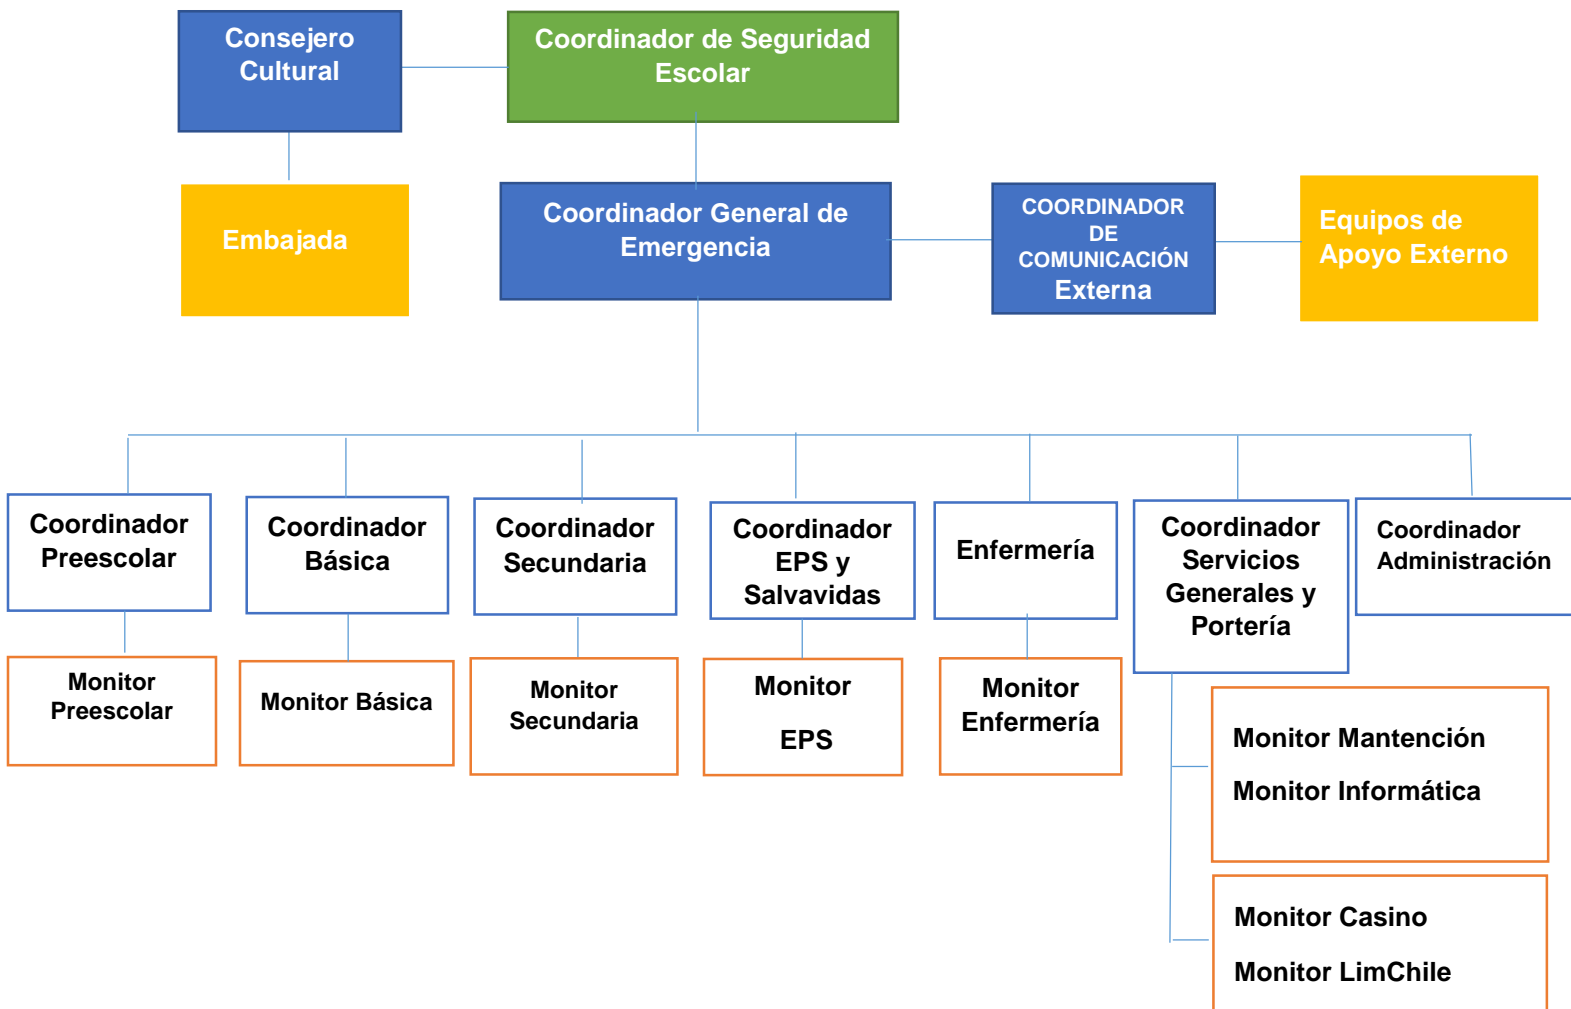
Consejero Cultural

Coordinador de Seguridad Escolar

Embajada

Coordinador General de Emergencia

COORDINADOR DE COMUNICACIÓN Externa

Equipos de Apoyo Externo

Coordinador Preescolar

Coordinador Básica

Coordinador Secundaria

Coordinador EPS y Salvavidas

Enfermería

Coordinador Servicios Generales y Portería

Coordinador Administración

Monitor Preescolar

Monitor Básica

Monitor Secundaria

Monitor EPS

Monitor Enfermería

Monitor Mantención

Monitor Informática

Monitor Casino

Monitor LimChile